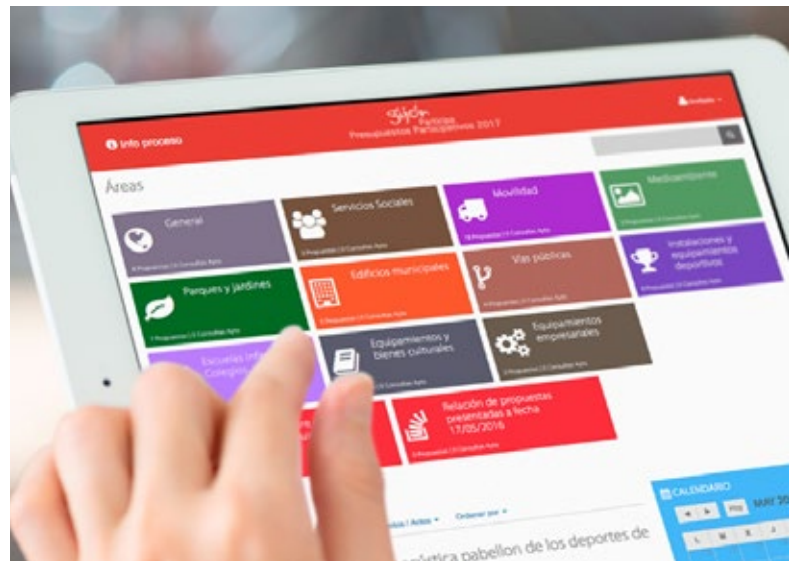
Info proceso

Gijón Xixón
Presupuestos Participativos 2017

Áreas

General

Servicios Sociales

Movilidad

Medioambiente

Instalaciones y equipamientos deportivos

Parques y jardines

Edificios municipales

Vías públicas

Escuelas Infa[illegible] Colegios

Equipamientos y bienes culturales

Equipamientos empresariales

Relación de propuestas presentadas a fecha 17/05/2016

CALENDARIO

MAY 20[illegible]

Hoy

L M X J

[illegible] / Actos

Ordenar por

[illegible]lítica pabellon de los deportes de